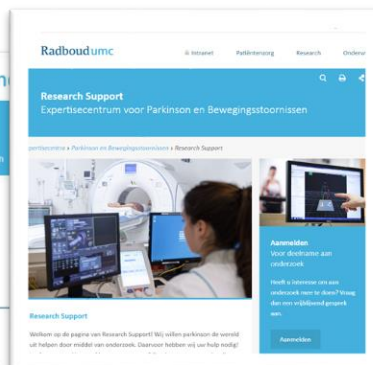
Radboudumc

Intranet Patiëntenzorg Research Onderw

Research Support
Expertisecentrum voor Parkinson en Bewegingsstoornissen

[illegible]centra » Parkinson en Bewegingsstoornissen » Research Support

Aanmelden
Voor deelname aan onderzoek

Heeft u interesse om aan onderzoek mee te doen? Vraag dan een vrijblijvend gesprek aan.

Aanmelden

Research Support

Welkom op de pagina van Research Support! Wij willen parkinson de wereld uit helpen door middel van onderzoek. Daarvoor hebben wij uw hulp nodig!